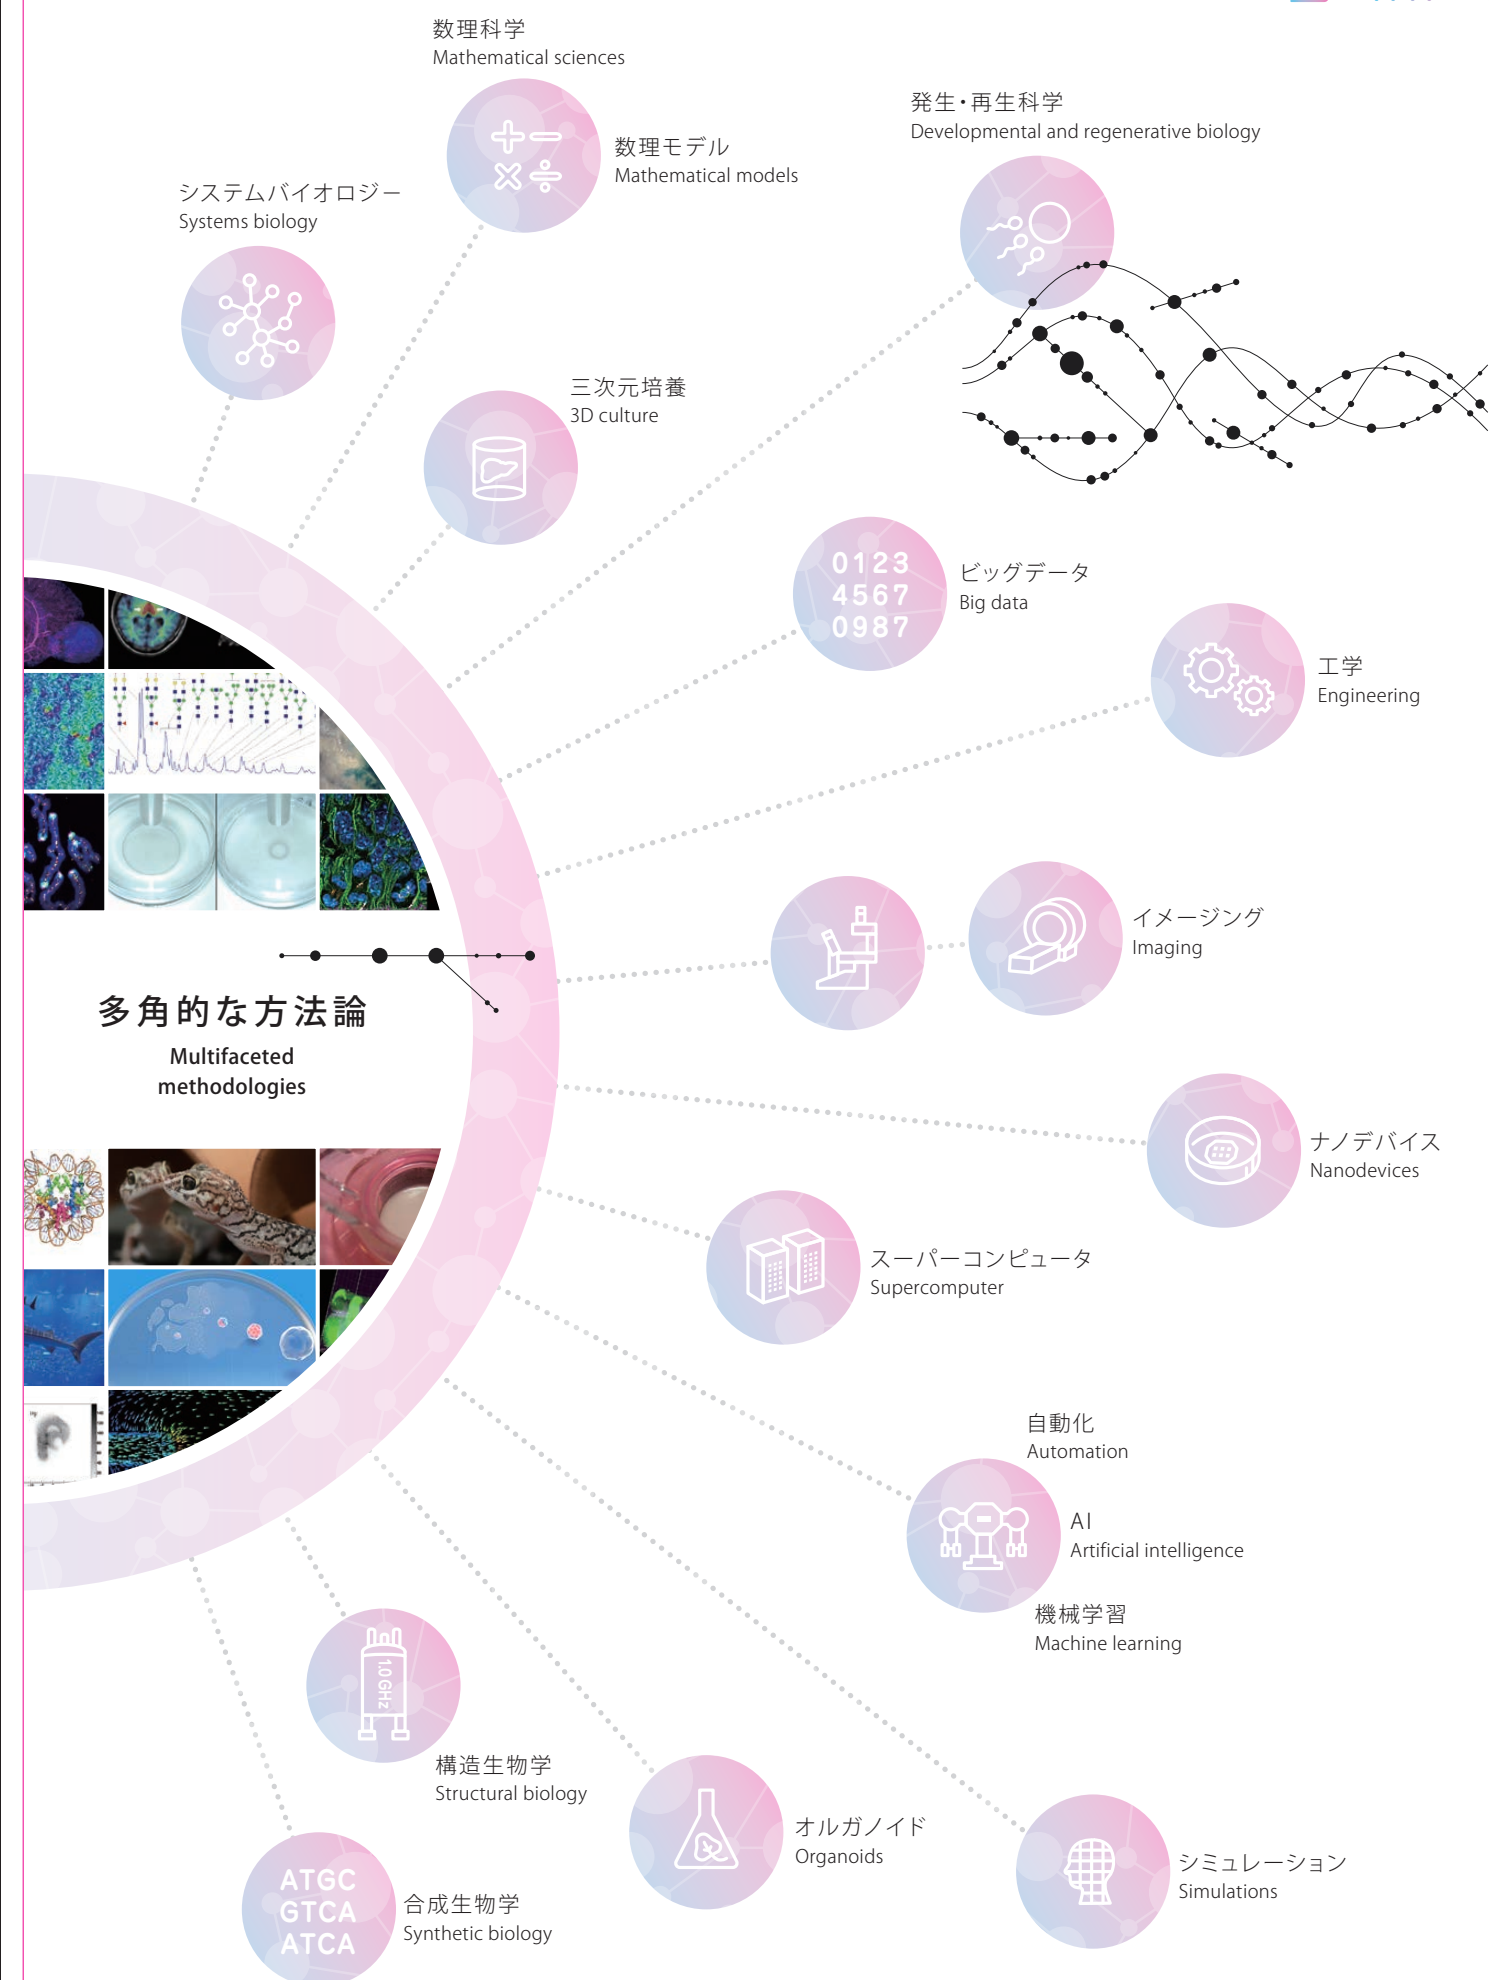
数理科学
Mathematical sciences

数理モデル
Mathematical models

発生・再生科学
Developmental and regenerative biology

システムバイオロジー
Systems biology

三次元培養
3D culture

0123
4567
0987

ビッグデータ
Big data

工学
Engineering

イメージング
Imaging

多角的な方法論
Multifaceted methodologies

ナノデバイス
Nanodevices

スーパーコンピュータ
Supercomputer

自動化
Automation

AI
Artificial intelligence

機械学習
Machine learning

10GHz

構造生物学
Structural biology

オルガノイド
Organoids

シミュレーション
Simulations

ATGC
GTCA
ATCA

合成生物学
Synthetic biology